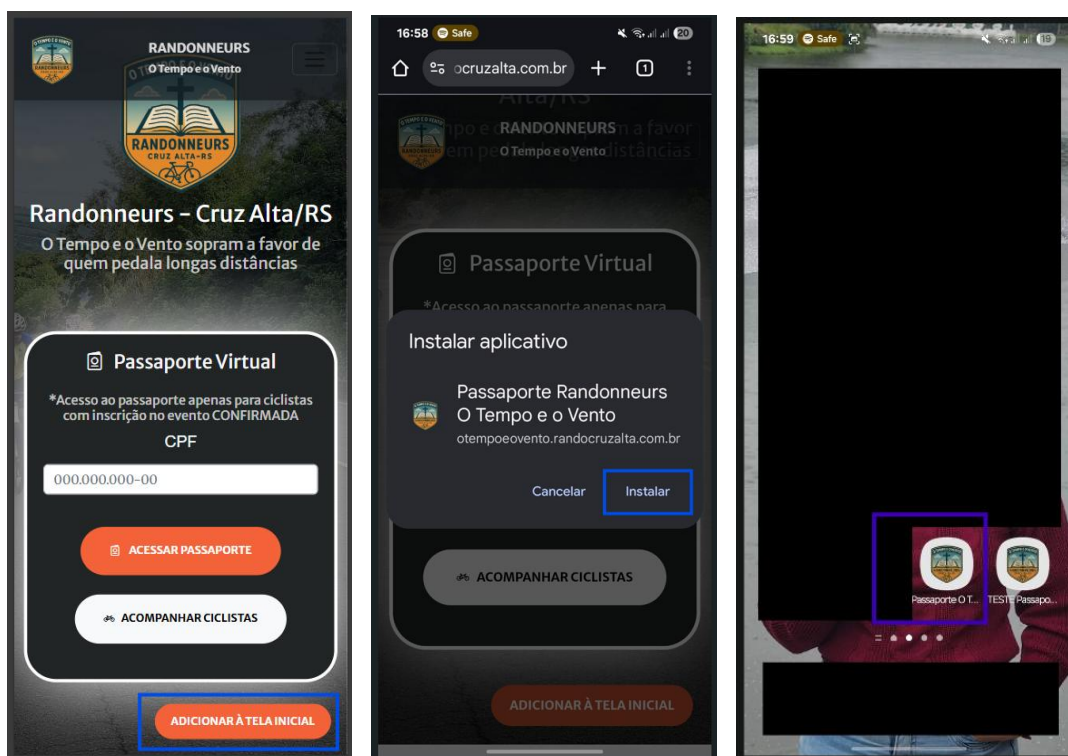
RANDONNEURS
O Tempo e o Vento

O TEMPO E O VENTO
RANDONNEURS
CRUZ ALTA-RS

Randonneurs - Cruz Alta/RS
O Tempo e o Vento sopram a favor de quem pedala longas distâncias

Passaporte Virtual
*Acesso ao passaporte apenas para ciclistas com inscrição no evento CONFIRMADA
CPF
000.000.000-00
ACESSAR PASSAPORTE
ACOMPANHAR CICLISTAS
ADICIONAR À TELA INICIAL

16:58 Safe 20
ocruzalta.com.br 1
Alta/RS
RANDONNEURS
O Tempo e o Vento
Passaporte Virtual
*Acesso ao passaporte apenas para
Instalar aplicativo
Passaporte Randonneurs O Tempo e o Vento
otempoeovento.randocruzalta.com.br
Cancelar
Instalar
ACOMPANHAR CICLISTAS
ADICIONAR À TELA INICIAL

16:59 Safe 19
Passaporte O T...
TESTE Passapo...